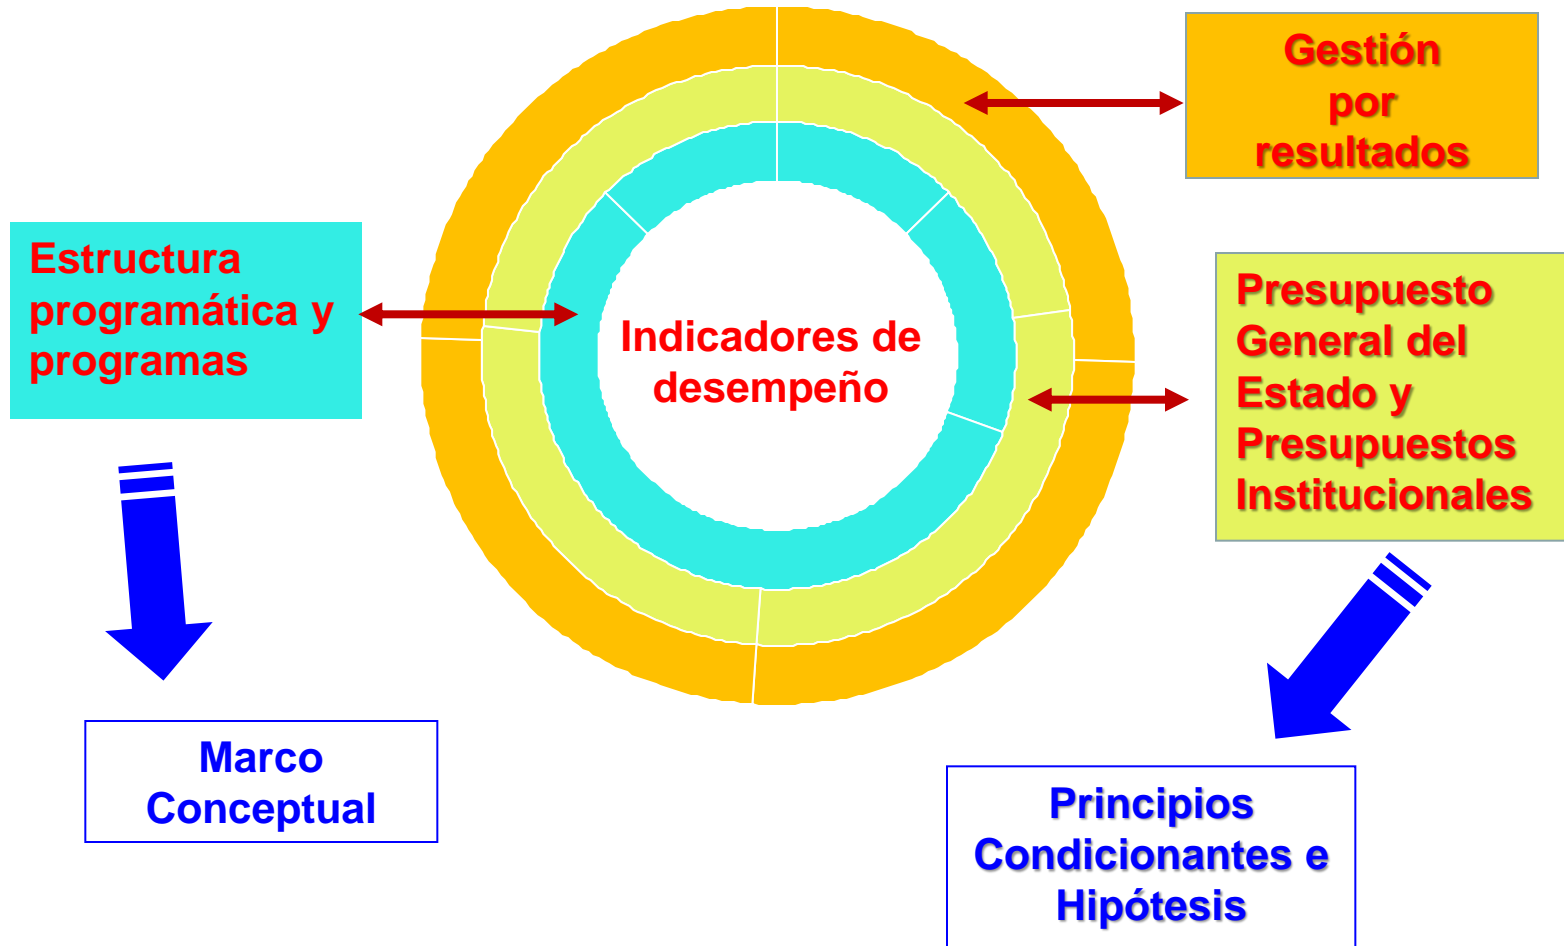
Gestión por resultados

Estructura programática y programas

Indicadores de desempeño

Presupuesto General del Estado y Presupuestos Institucionales

Marco Conceptual

Principios Condicionantes e Hipótesis